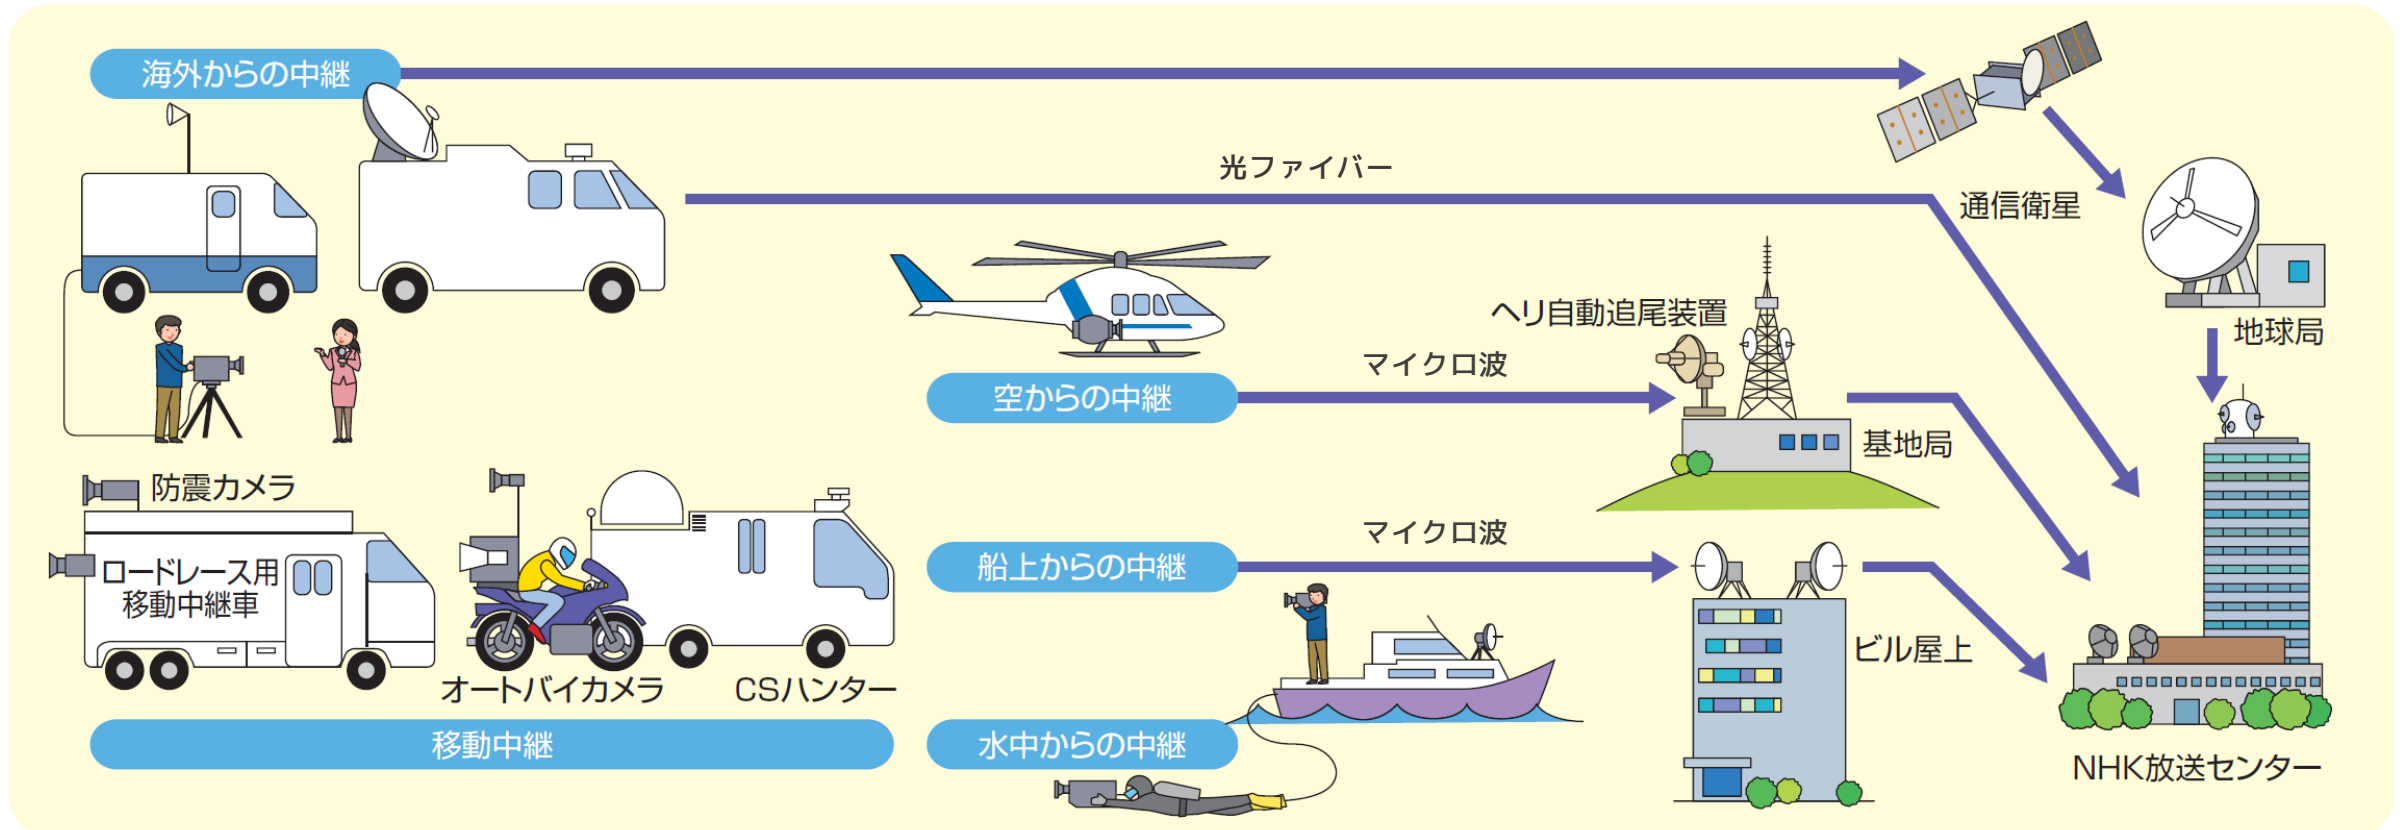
海外からの中継

光ファイバー

通信衛星

地球局

ヘリ自動追尾装置

マイクロ波

空からの中継

基地局

防震カメラ

ロードレース用
移動中継車

オートバイカメラ

CSハンター

移動中継

マイクロ波

船上からの中継

ビル屋上

水中からの中継

NHK放送センター